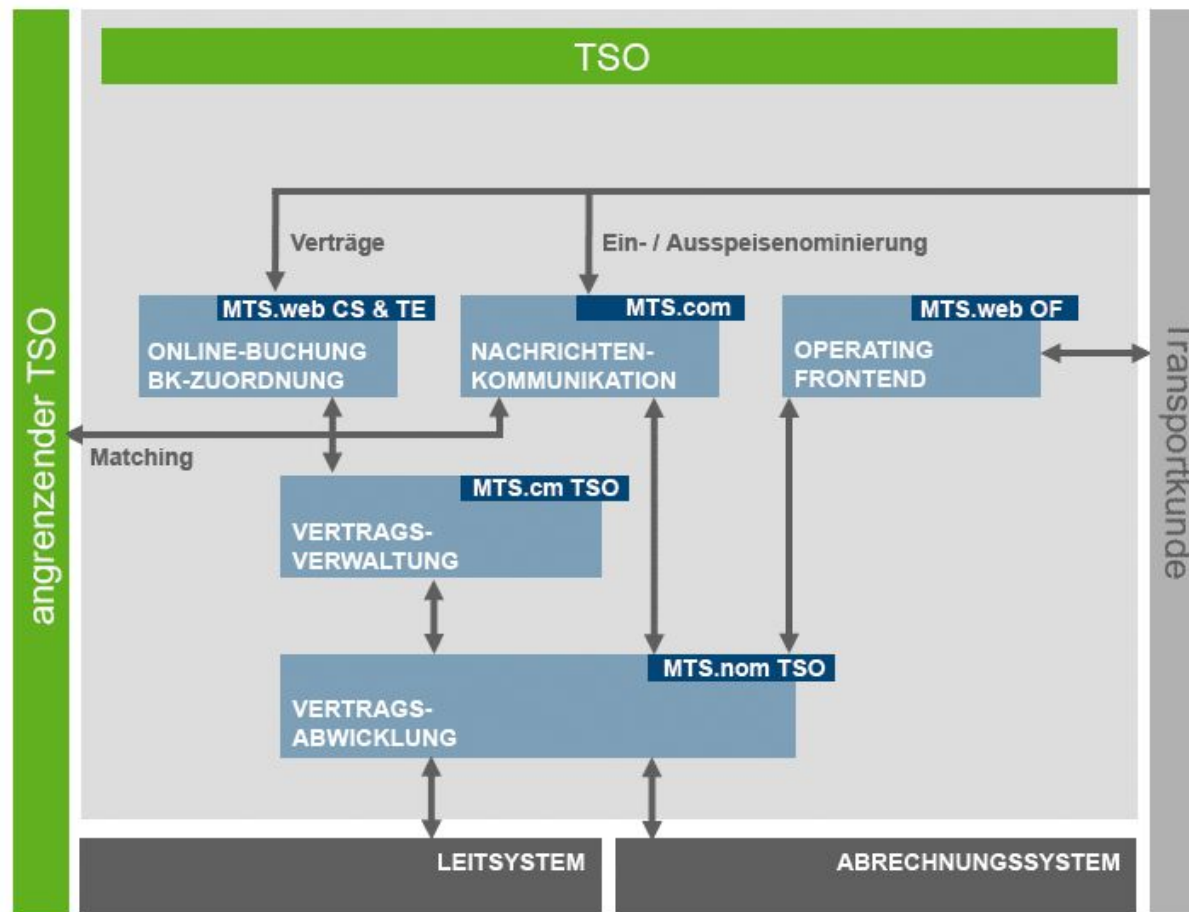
TSO

angrenzender TSO

Verträge

Ein- / Ausspeisenominierung

MTS.web CS & TE
ONLINE-BUCHUNG
BK-ZUORDNUNG

MTS.com
NACHRICHTEN-
KOMMUNIKATION

MTS.web OF
OPERATING
FRONTEND

Transportkunde

Matching

MTS.cm TSO
VERTRAGS-
VERWALTUNG

MTS.nom TSO
VERTRAGS-
ABWICKLUNG

LEITSYSTEM

ABRECHNUNGSSYSTEM